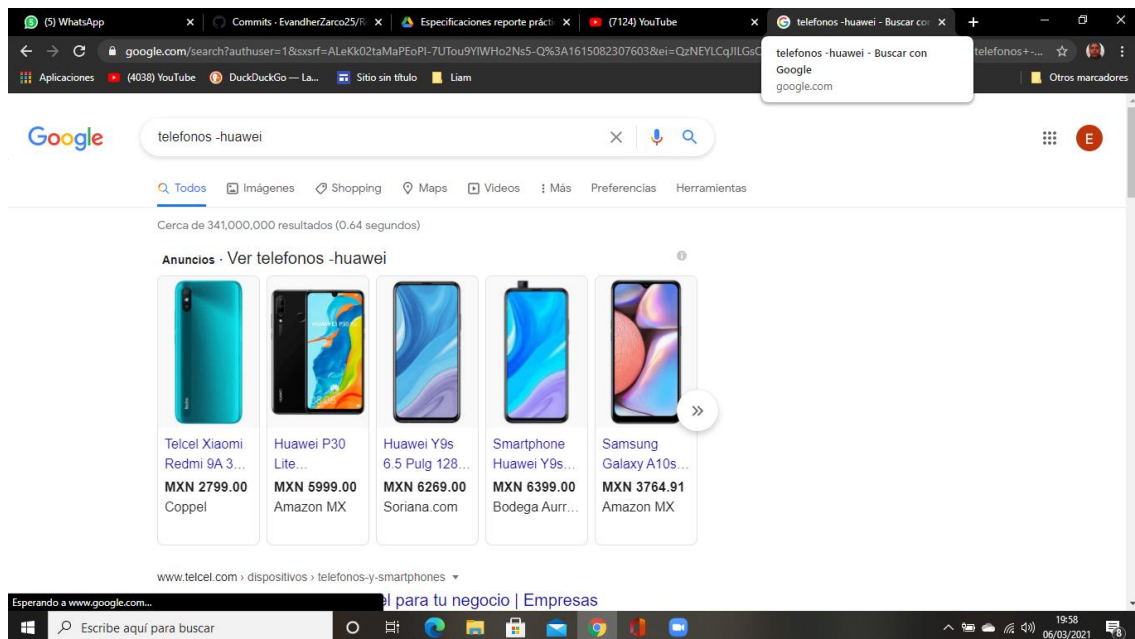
(5) WhatsApp ×
Commits · EvandherZarco25/R ×
Especificaciones reporte prácti ×
(7124) YouTube ×
telefonos -huawei - Buscar cor ×
+

google.com/search?authuser=1&sxsrf=ALeKk02taMaPEoPl-7UTou9YlWHo2Ns5-Q%3A1615082307603&ei=QzNEYLCqJILGs telefonos+-...

telefonos -huawei - Buscar con Google
google.com

Aplicaciones (4038) YouTube DuckDuckGo — La... Sitio sin título Liam Otros marcadores

Google
telefonos -huawei

E

Todos Imágenes Shopping Maps Videos Más Preferencias Herramientas

Cerca de 341,000,000 resultados (0.64 segundos)

Anuncios · Ver telefonos -huawei

Telcel Xiaomi Redmi 9A 3...
MXN 2799.00
Coppel

Huawei P30 Lite...
MXN 5999.00
Amazon MX

Huawei Y9s 6.5 Pulg 128...
MXN 6269.00
Soriana.com

Smartphone Huawei Y9s...
MXN 6399.00
Bodega Aurr...

Samsung Galaxy A10s...
MXN 3764.91
Amazon MX

www.telcel.com › dispositivos › telefonos-y-smartphones

Esperando a www.google.com...
l para tu negocio | Empresas

Escribe aquí para buscar

19:58
06/03/2021
8